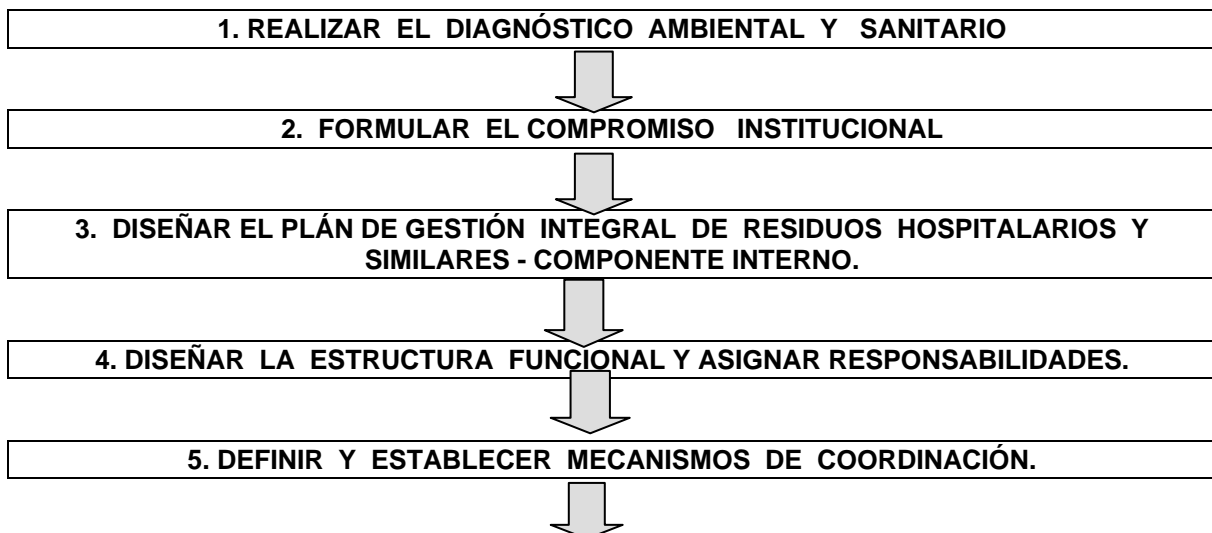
1. REALIZAR EL DIAGNÓSTICO AMBIENTAL Y SANITARIO

2. FORMULAR EL COMPROMISO INSTITUCIONAL

3. DISEÑAR EL PLÁN DE GESTIÓN INTEGRAL DE RESIDUOS HOSPITALARIOS Y SIMILARES - COMPONENTE INTERNO.

4. DISEÑAR LA ESTRUCTURA FUNCIONAL Y ASIGNAR RESPONSABILIDADES.

5. DEFINIR Y ESTABLECER MECANISMOS DE COORDINACIÓN.